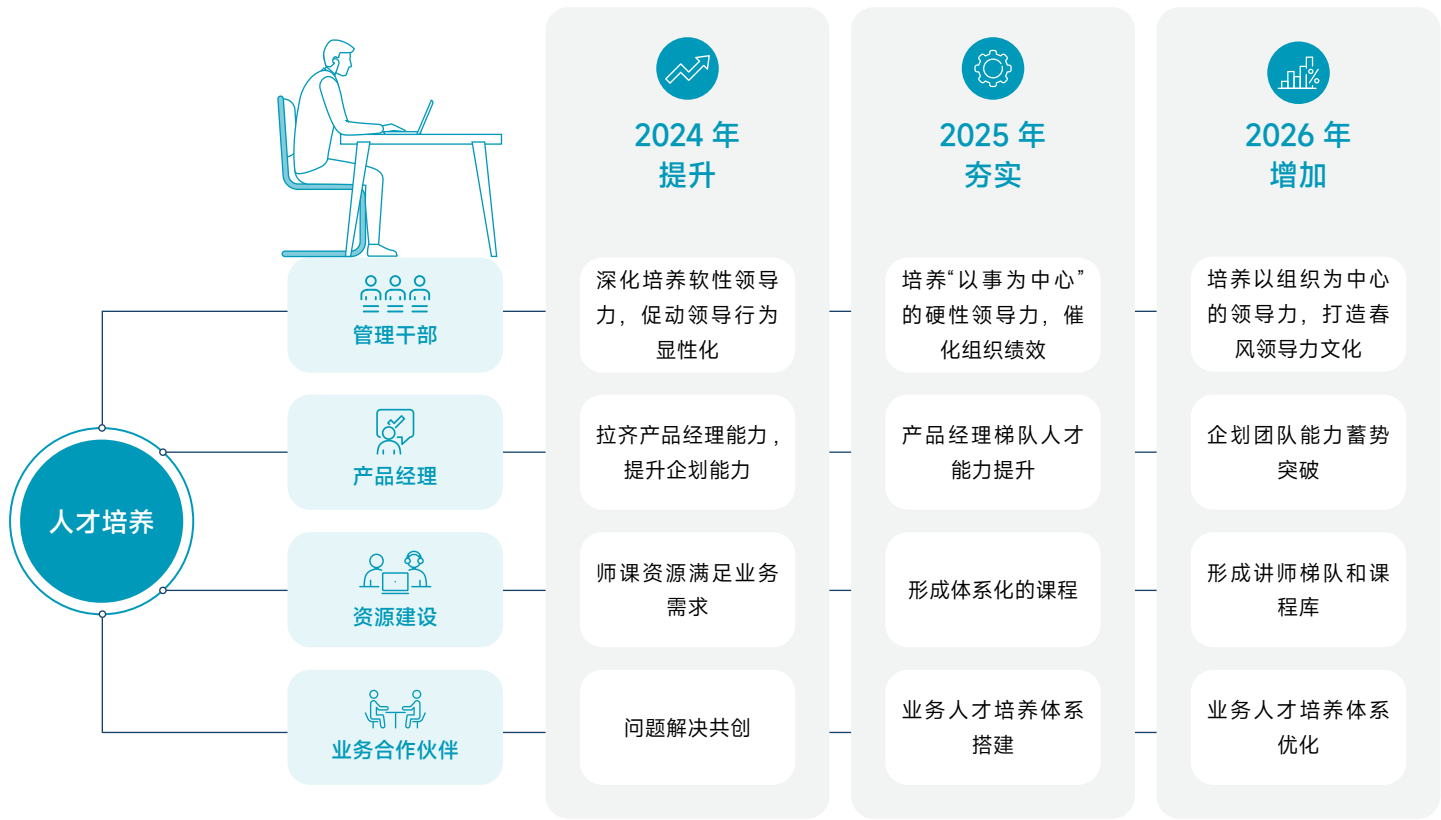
2024 年
提升

2025 年
夯实

2026 年
增加

人才培养

管理干部

深化培养软性领导力，促动领导行为显性化

培养“以事为中心”的硬性领导力，催化组织绩效

培养以组织为中心的领导力，打造春风领导力文化

产品经理

拉齐产品经理能力，提升企划能力

产品经理梯队人才能力提升

企划团队能力蓄势突破

资源建设

师课资源满足业务需求

形成体系化的课程

形成讲师梯队和课程库

业务合作伙伴

问题解决共创

业务人才培养体系搭建

业务人才培养体系优化